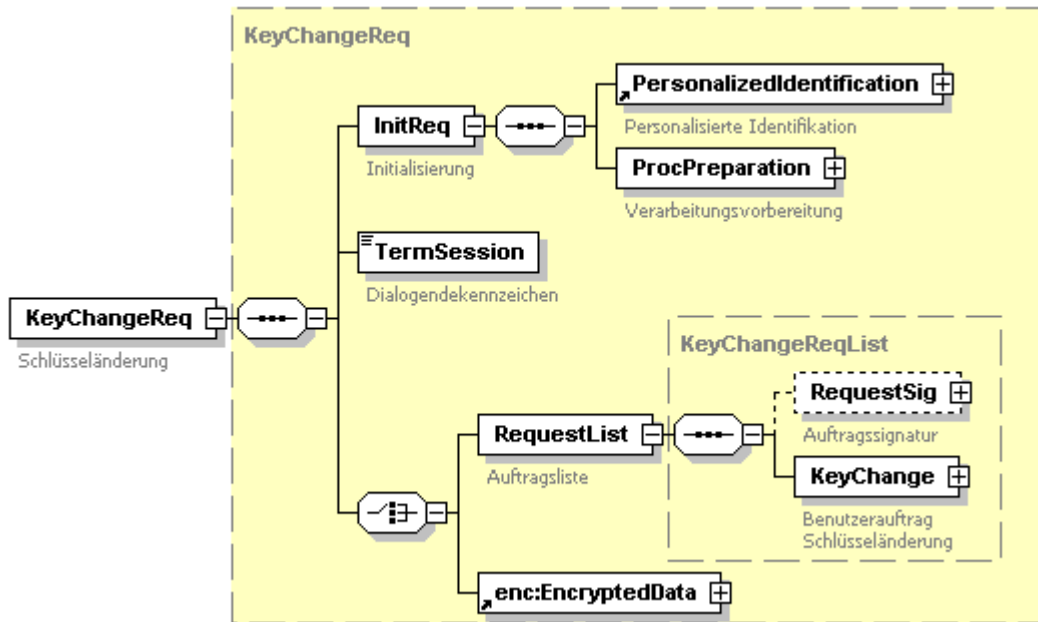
KeyChangeReq

KeyChangeReq

Schlüsseländerung

InitReq

Initialisierung

PersonalizedIdentification

Personalisierte Identifikation

ProcPreparation

Verarbeitungsvorbereitung

TermSession

Dialogendekennzeichen

KeyChangeReqList

RequestList

Auftragsliste

RequestSig

Auftragssignatur

KeyChange

Benutzerauftrag Schlüsseländerung

enc:EncryptedData